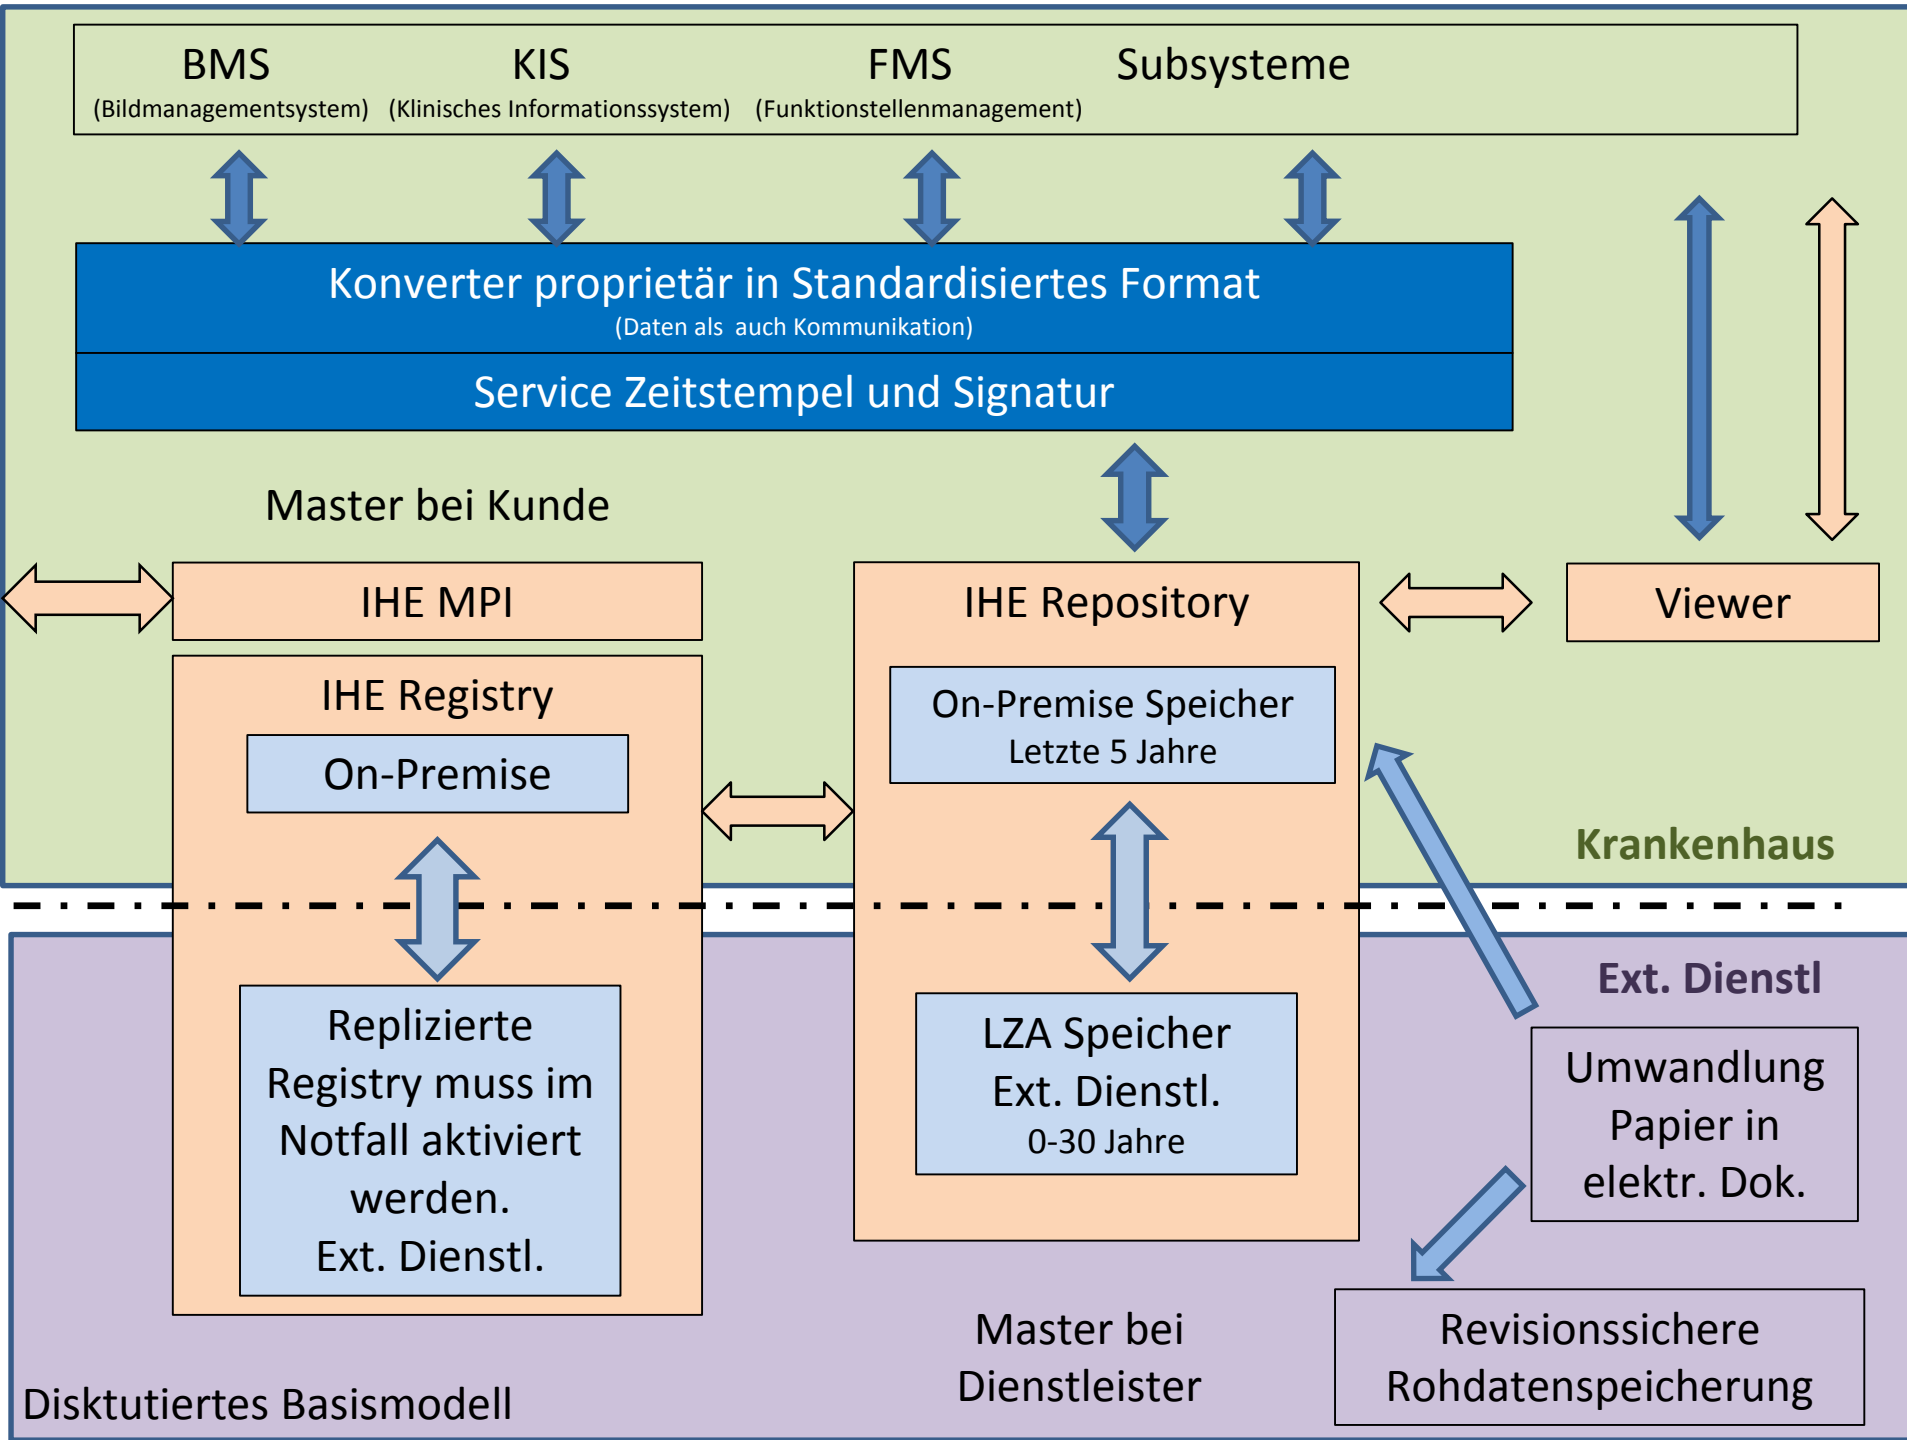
BMS
(Bildmanagementsystem)

KIS
(Klinisches Informationssystem)

FMS
(Funktionstellenmanagement)

Subsysteme

Konverter proprietär in Standardisiertes Format
(Daten als auch Kommunikation)

Service Zeitstempel und Signatur

Master bei Kunde

IHE MPI

IHE Repository

Viewer

IHE Registry

On-Premise

On-Premise Speicher
Letzte 5 Jahre

Krankenhaus

Ext. Dienstl

Replizierte Registry muss im Notfall aktiviert werden. Ext. Dienstl.

LZA Speicher
Ext. Dienstl.
0-30 Jahre

Umwandlung Papier in elektr. Dok.

Master bei Dienstleister

Revisionssichere Rohdatenspeicherung

Disktutiertes Basismodell